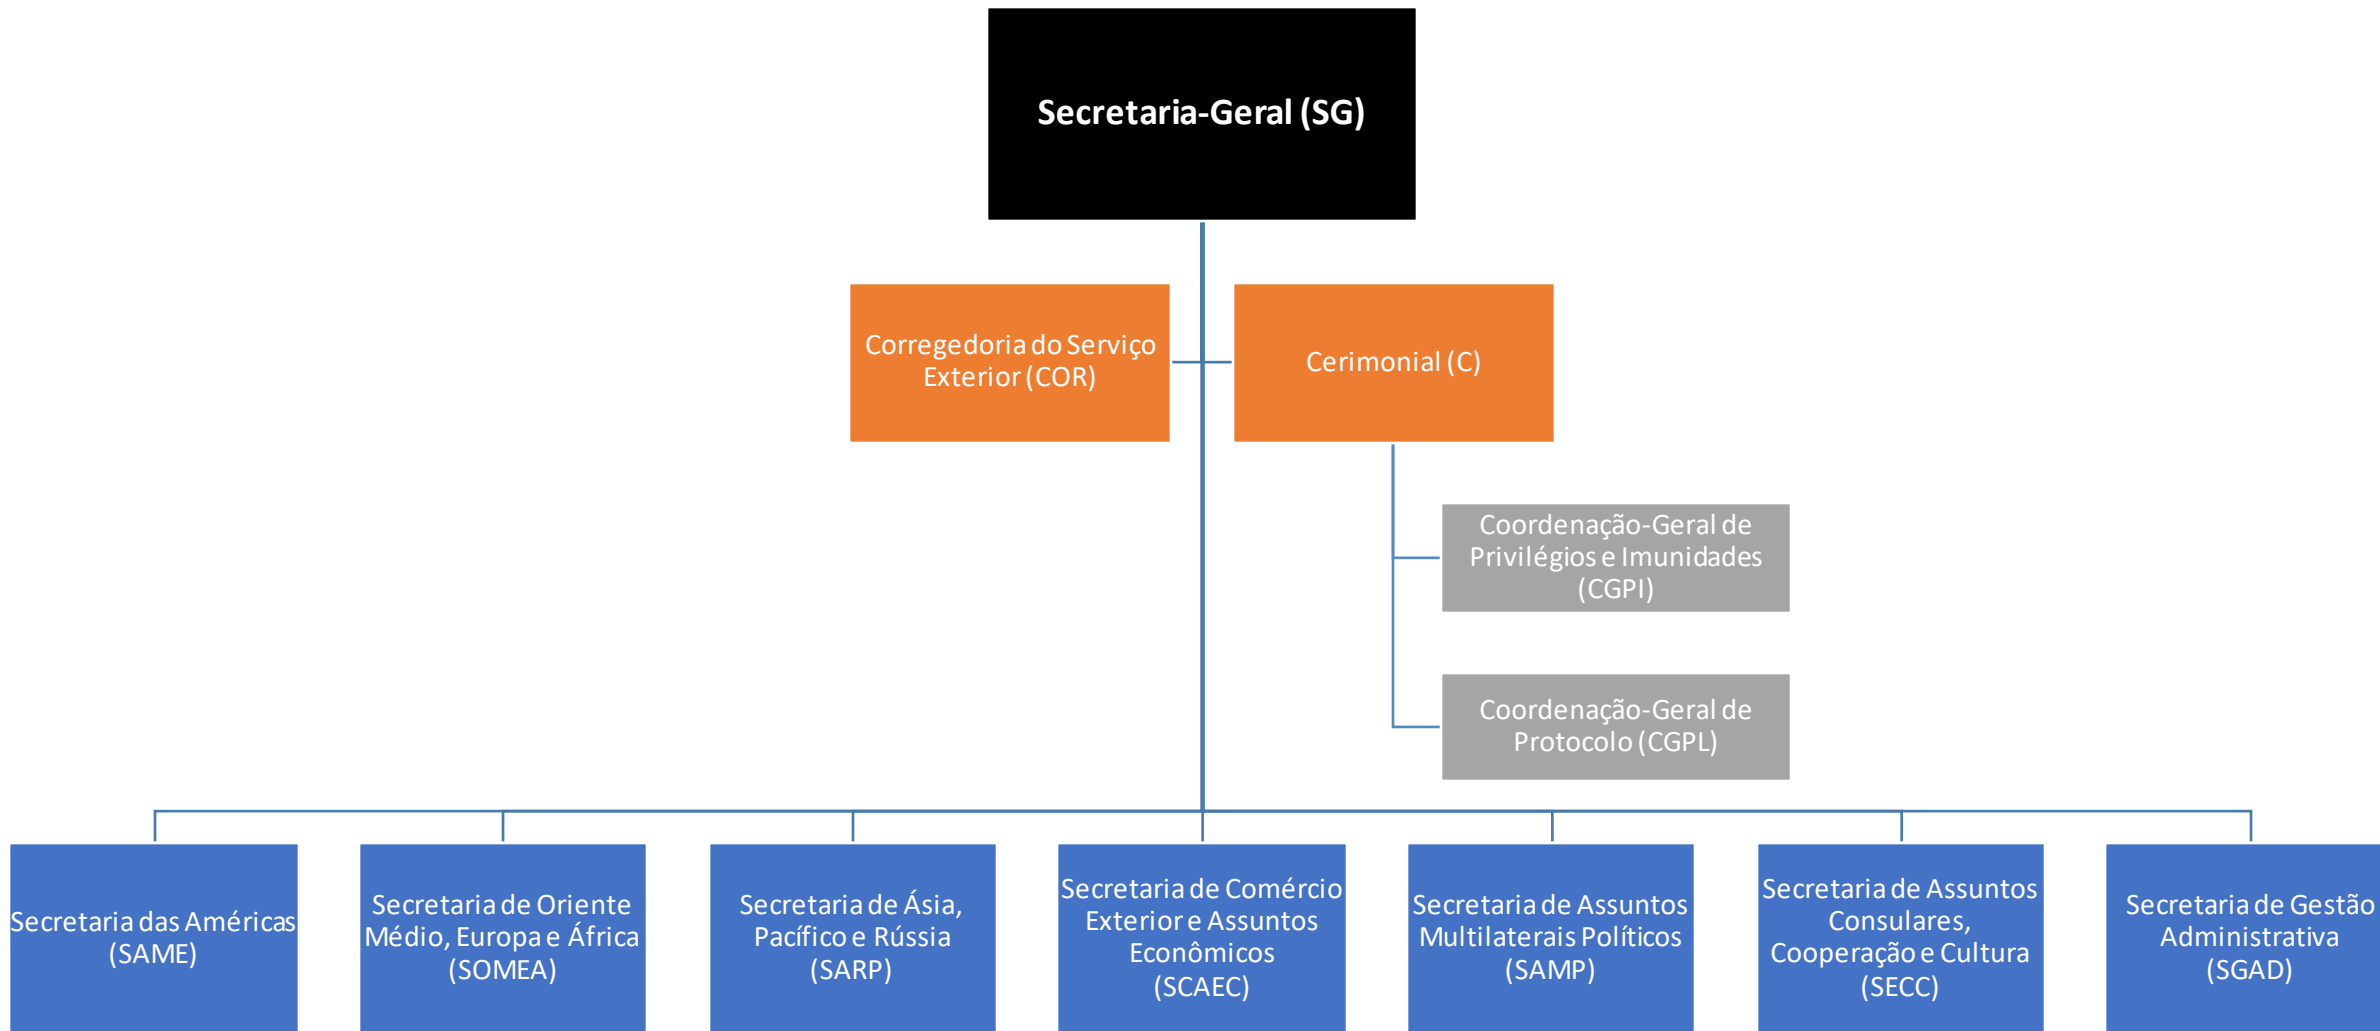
Secretaria-Geral (SG)

Corregedoria do Serviço Exterior (COR)

Cerimonial (C)

Coordenação-Geral de Privilégios e Imunidades (CGPI)

Coordenação-Geral de Protocolo (CGPL)

Secretaria das Américas (SAME)

Secretaria de Oriente Médio, Europa e África (SOMEA)

Secretaria de Ásia, Pacífico e Rússia (SARP)

Secretaria de Comércio Exterior e Assuntos Econômicos (SCAEC)

Secretaria de Assuntos Multilaterais Políticos (SAMP)

Secretaria de Assuntos Consulares, Cooperação e Cultura (SECC)

Secretaria de Gestão Administrativa (SGAD)